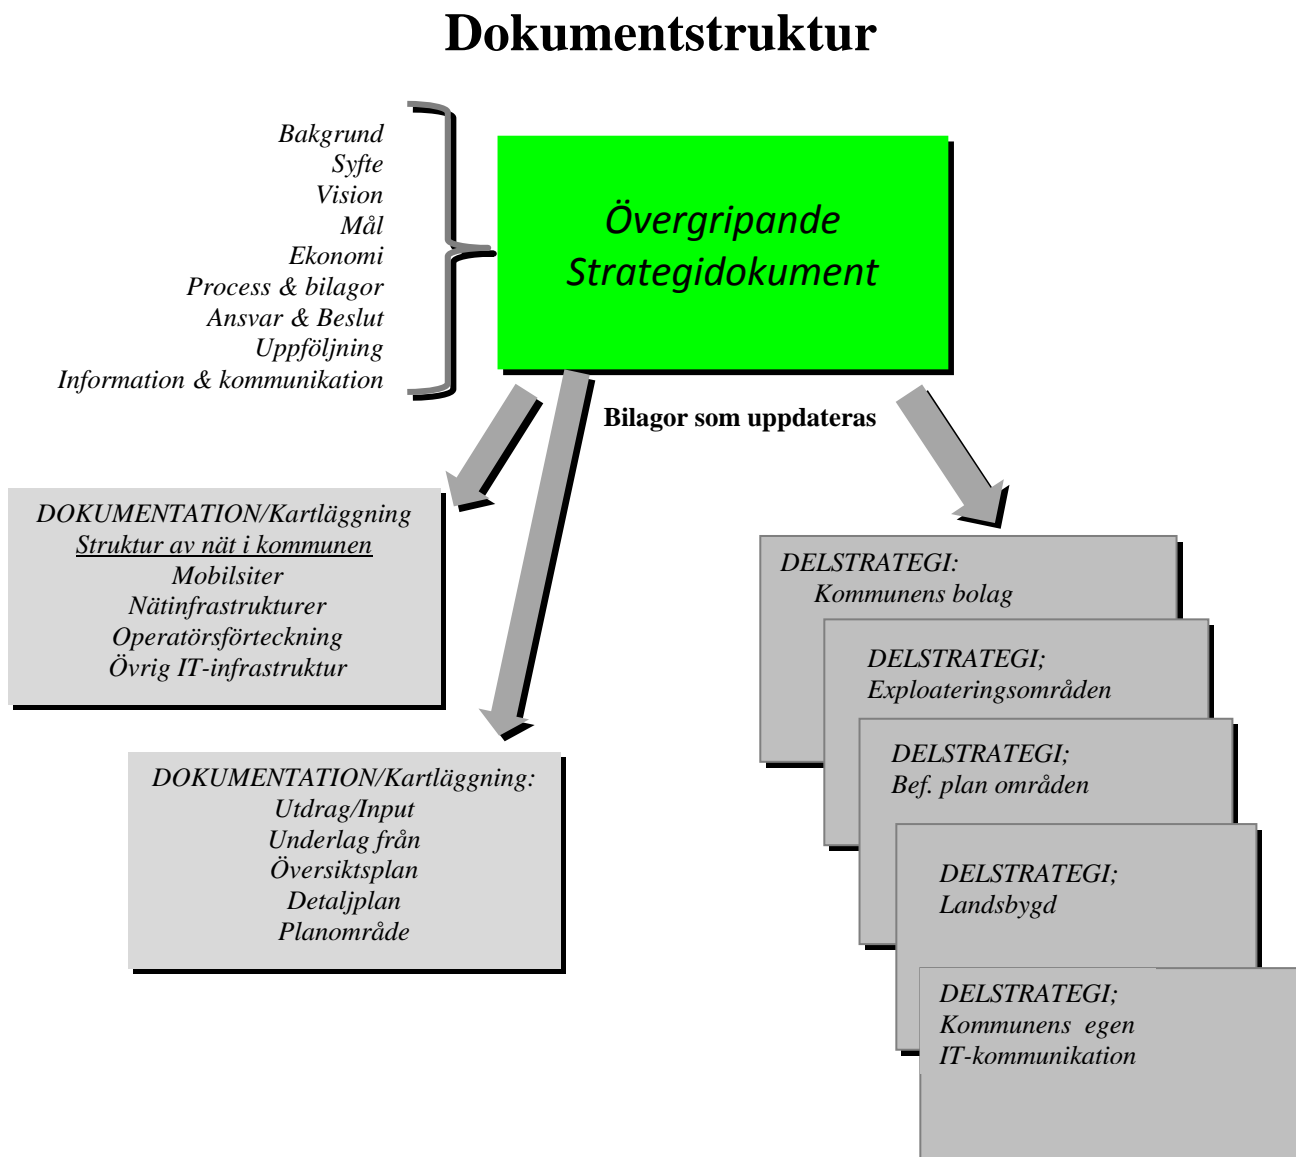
Dokumentstruktur

Bakgrund
Syfte
Vision
Mål
Ekonomi
Process & bilagor
Ansvar & Beslut
Uppföljning
Information & kommunikation

Övergripande Strategidokument

Bilagor som uppdateras

DOKUMENTATION/Kartläggning
Struktur av nät i kommunen
Mobilsiter
Nätinfrastrukturer
Operatörsförteckning
Övrig IT-infrastruktur

DOKUMENTATION/Kartläggning:
Utdrag/Input
Underlag från
Översiktsplan
Detaljplan
Planområde

DELSTRATEGI:
Kommunens bolag

DELSTRATEGI;
Exploateringsområden

DELSTRATEGI;
Bef. plan områden

DELSTRATEGI;
Landsbygd

DELSTRATEGI;
Kommunens egen
IT-kommunikation